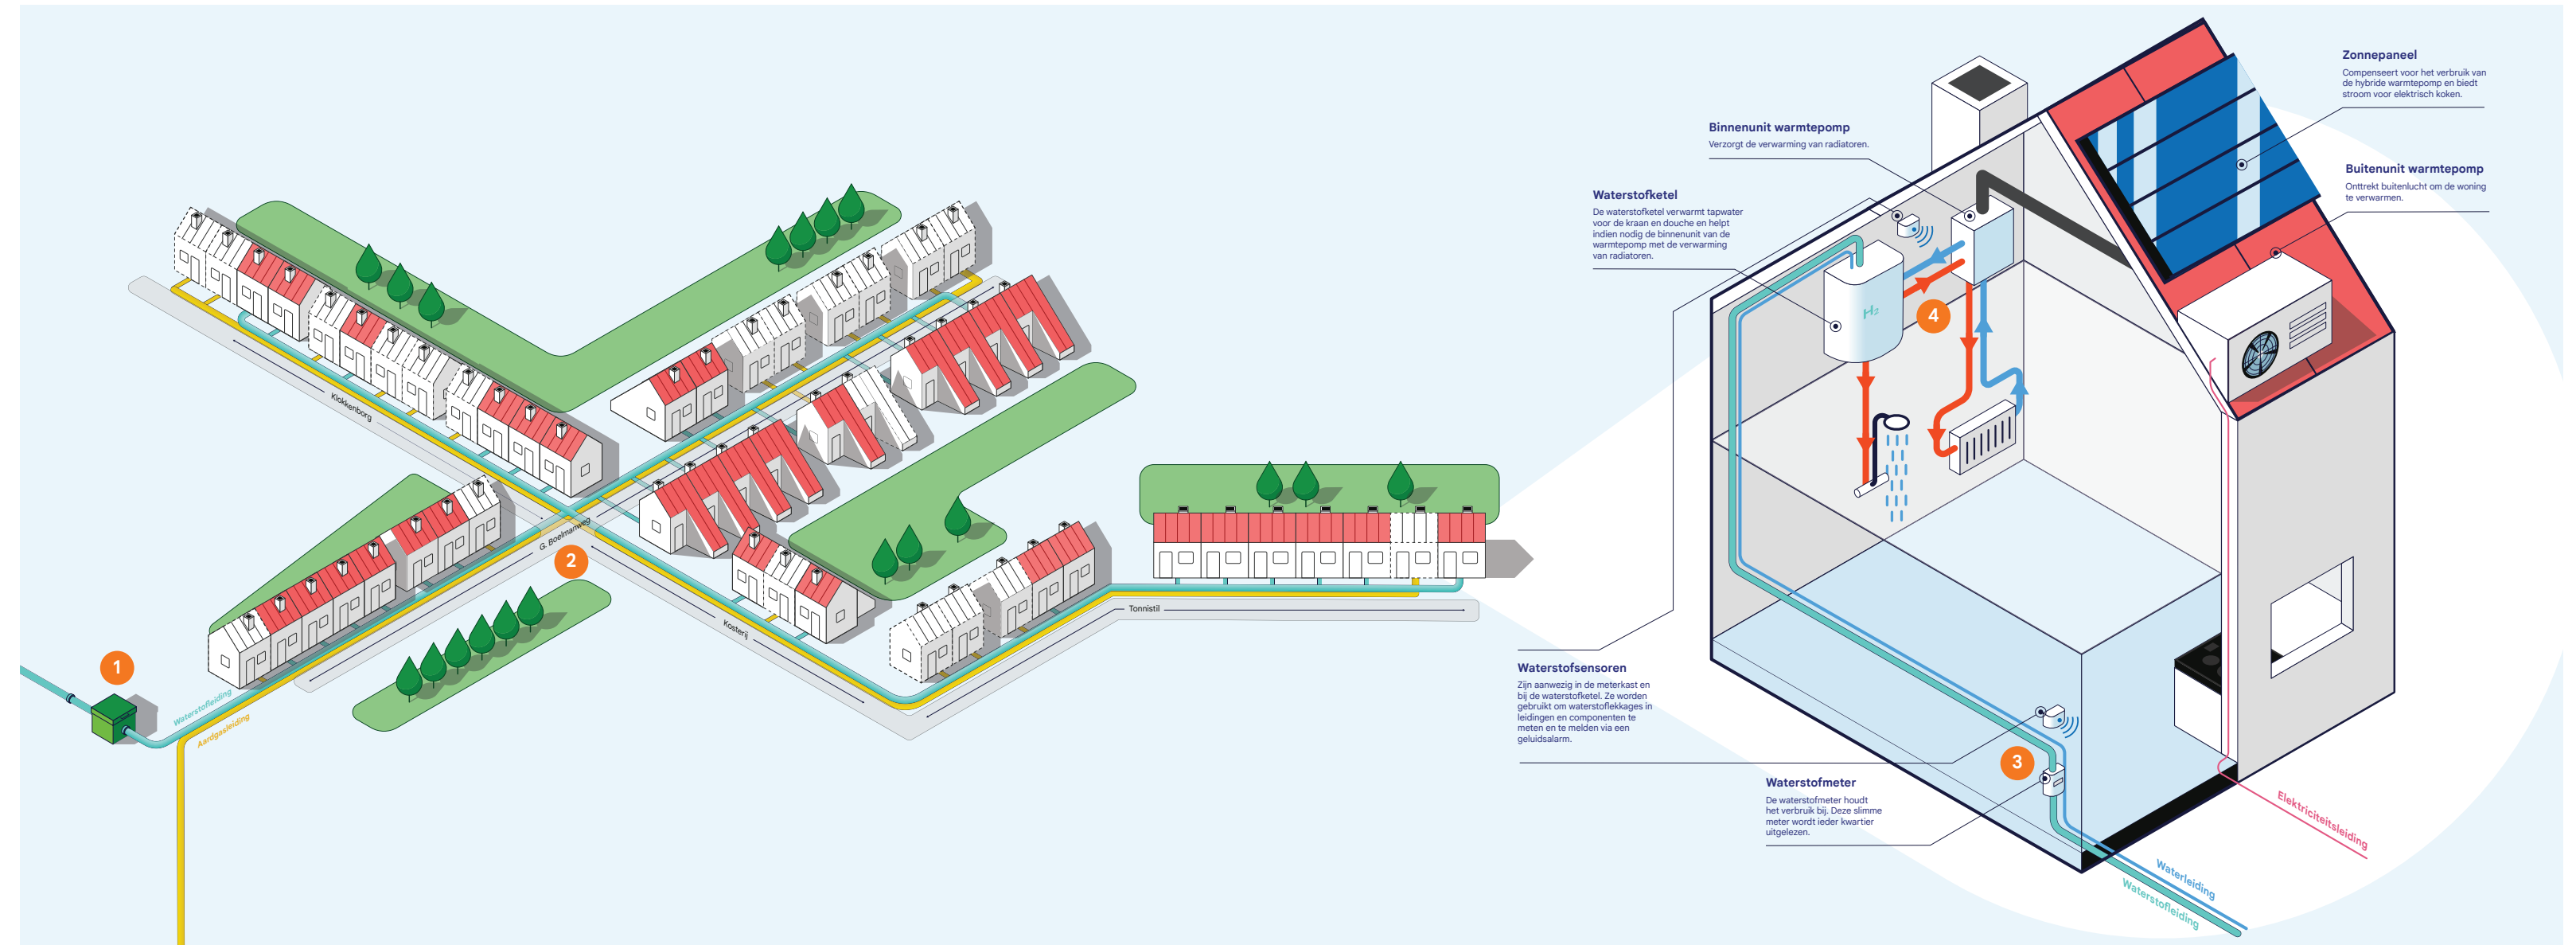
1

Waterstofleiding

Aardgasleiding

2

Klokkenborg

G. Boelmanweg

Kosterij

Tonnistil

Zonnepaneel
Compenseert voor het verbruik van de hybride warmtepomp en biedt stroom voor elektrisch koken.

Binnenunit warmtepomp
Verzorgt de verwarming van radiatoren.

Buitenunit warmtepomp
Onttrekt buitenlucht om de woning te verwarmen.

Waterstofketel
De waterstofketel verwarmt tapwater voor de kraan en douche en helpt indien nodig de binnenunit van de warmtepomp met de verwarming van radiatoren.

$H_2$

4

Waterstofsensoren
Zijn aanwezig in de meterkast en bij de waterstofketel. Ze worden gebruikt om waterstoflekkages in leidingen en componenten te meten en te melden via een geluidsalarm.

3

Waterstofmeter
De waterstofmeter houdt het verbruik bij. Deze slimme meter wordt ieder kwartier uitgelezen.

Elektriciteitsleiding

Waterleiding

Waterstofleiding